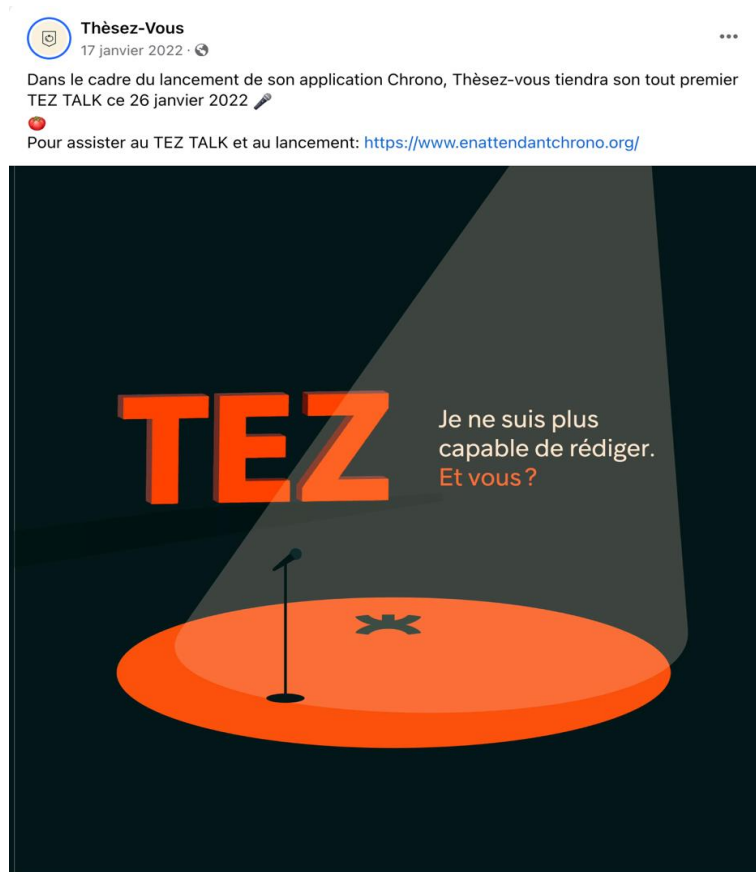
Thèsez-Vous
17 janvier 2022 ·

Dans le cadre du lancement de son application Chrono, Thèsez-vous tiendra son tout premier TEZ TALK ce 26 janvier 2022

Pour assister au TEZ TALK et au lancement: https://www.enattendantchrono.org/

TEZ

Je ne suis plus capable de rédiger. Et vous ?